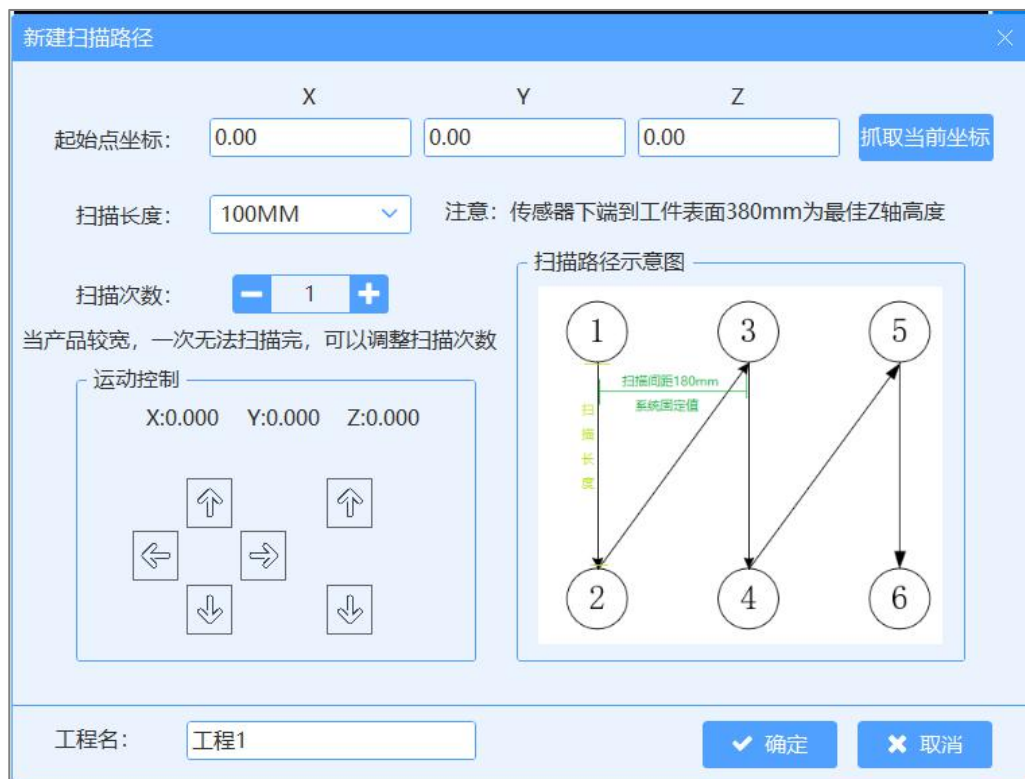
新建扫描路径

X Y Z

起始点坐标: 0.00 0.00 0.00 抓取当前坐标

扫描长度: 100MM

注意：传感器下端到工件表面380mm为最佳Z轴高度

扫描次数: − 1 +

当产品较宽，一次无法扫描完，可以调整扫描次数

运动控制

X:0.000 Y:0.000 Z:0.000

扫描路径示意图

1 3 5

扫描间距180mm
系统固定值

扫
描
长
度

2 4 6

工程名: 工程1

确定 取消